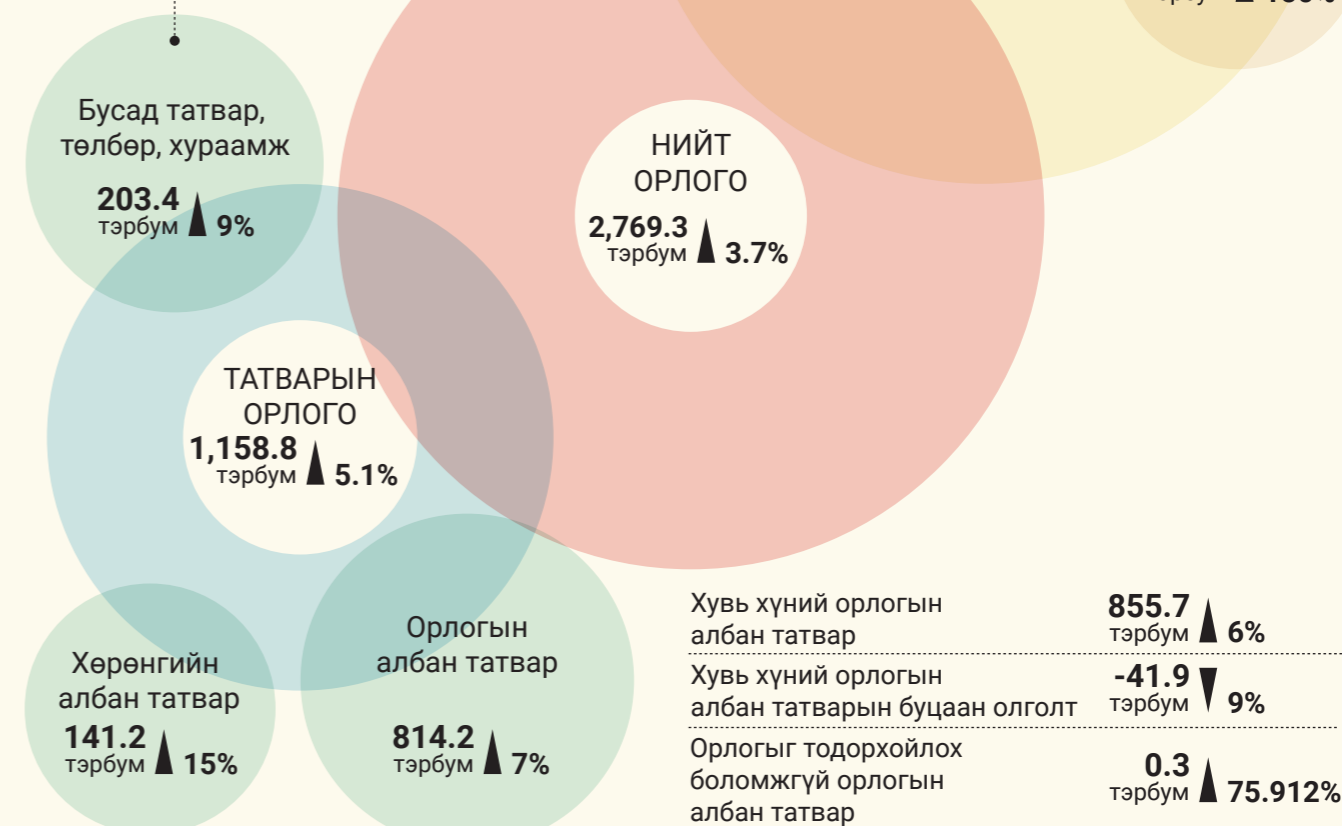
Бусад татвар, төлбөр, хураамж
203.4 тэрбум 9%

НИЙТ ОРЛОГО
2,769.3 тэрбум 3.7%

ТАТВАРЫН ОРЛОГО
1,158.8 тэрбум 5.1%

Хөрөнгийн албан татвар
141.2 тэрбум 15%

Орлогын албан татвар
814.2 тэрбум 7%

| | |
|---|---|
| Хувь хүний орлогын албан татвар | 855.7 тэрбум 6% |
| Хувь хүний орлогын албан татварын буцаан олголт | -41.9 тэрбум 9% |
| Орлогыг тодорхойлох боломжгүй орлогын албан татвар | 0.3 тэрбум 75.912% |